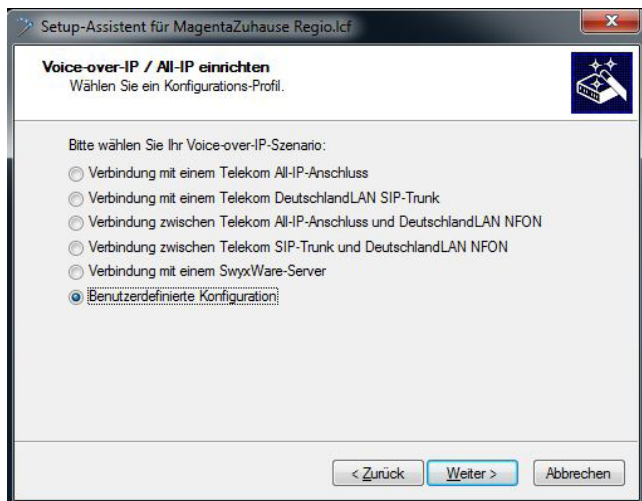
Setup-Assistent für MagentaZuhause Regio.lcf

Voice-over-IP / All-IP einrichten
Wählen Sie ein Konfigurations-Profil.

Bitte wählen Sie Ihr Voice-over-IP-Szenario:

Verbindung mit einem Telekom All-IP-Anschluss
Verbindung mit einem Telekom DeutschlandLAN SIP-Trunk
Verbindung zwischen Telekom All-IP-Anschluss und DeutschlandLAN NFON
Verbindung zwischen Telekom SIP-Trunk und DeutschlandLAN NFON
Verbindung mit einem SwyxWare-Server
Benutzerdefinierte Konfiguration

< Zurück
Weiter >
Abbrechen